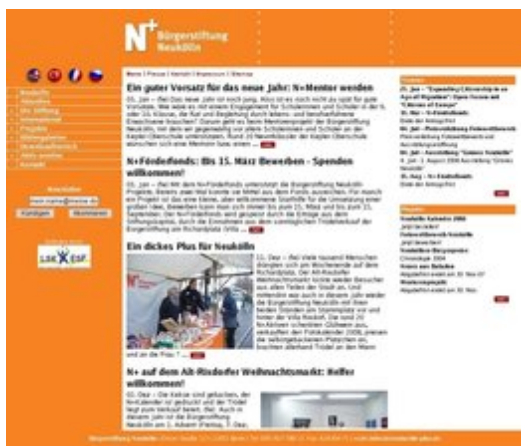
N+ Bürgerstiftung Neukölln

Home | Presse | Kontakt | Impressum | Sitemap

Ein guter Vorsatz für das neue Jahr: N+Mentor werden

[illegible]

N+Fördefonds: Bis 15. März Bewerben - Spenden willkommen!

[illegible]

Ein dickes Plus für Neukölln

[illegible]

N+ auf dem Alt-Rixdorfer Weihnachtsmarkt: Helfer willkommen!

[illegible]

Neukölln
Aktuelles
Die Stiftung
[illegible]
Projekte
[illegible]
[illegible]
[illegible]
Kontakt

Newsletter
Kündigen
Abonnieren

LSK ESF

Termine
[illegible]

Presse
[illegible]

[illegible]